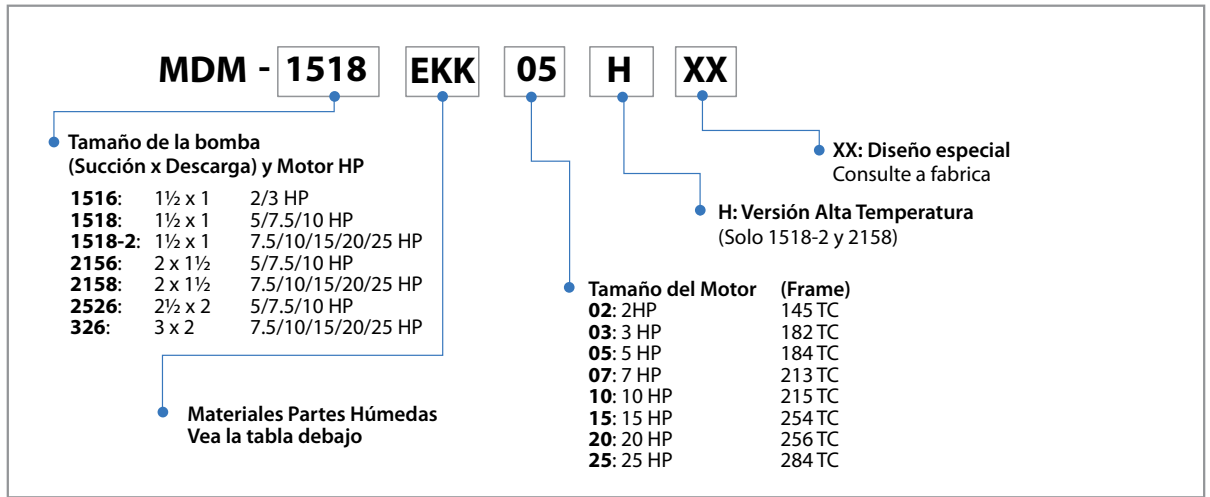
MDM - 1518 EKK 05 H XX

Tamaño de la bomba (Succión x Descarga) y Motor HP

| | | |
|---|---|---|
| **1516**: | 1½ x 1 | 2/3 HP |
| **1518**: | 1½ x 1 | 5/7.5/10 HP |
| **1518-2**: | 1½ x 1 | 7.5/10/15/20/25 HP |
| **2156**: | 2 x 1½ | 5/7.5/10 HP |
| **2158**: | 2 x 1½ | 7.5/10/15/20/25 HP |
| **2526**: | 2½ x 2 | 5/7.5/10 HP |
| **326**: | 3 x 2 | 7.5/10/15/20/25 HP |

Materiales Partes Húmedas
Vea la tabla debajo

| Tamaño del Motor | (Frame) |
|---|---|
| **02**: 2HP | 145 TC |
| **03**: 3 HP | 182 TC |
| **05**: 5 HP | 184 TC |
| **07**: 7 HP | 213 TC |
| **10**: 10 HP | 215 TC |
| **15**: 15 HP | 254 TC |
| **20**: 20 HP | 256 TC |
| **25**: 25 HP | 284 TC |

H: Versión Alta Temperatura
(Solo 1518-2 y 2158)

XX: Diseño especial
Consulte a fabrica